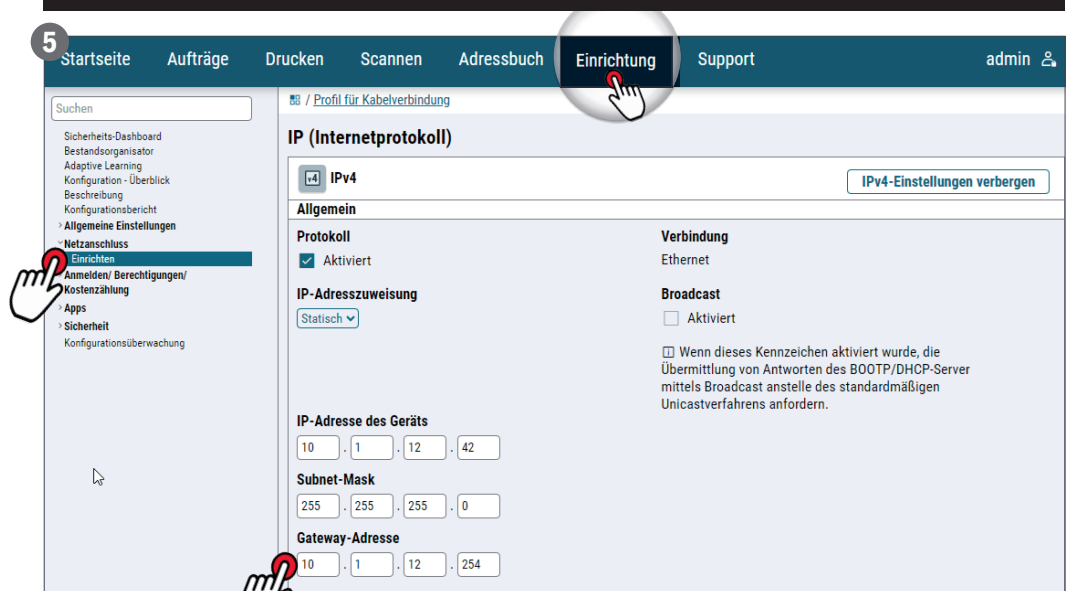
5

Startseite Aufträge Drucken Scannen Adressbuch Einrichtung Support admin

Suchen

Sicherheits-Dashboard
Bestandsorganisator
Adaptive Learning
Konfiguration - Überblick
Beschreibung
Konfigurationsbericht
Allgemeine Einstellungen
Netzanschluss
Einrichten
Anmelden/ Berechtigungen/ Kostenzählung
Apps
Sicherheit
Konfigurationsüberwachung

/ Profil für Kabelverbindung

IP (Internetprotokoll)

v4 IPv4

IPv4-Einstellungen verbergen

Allgemein

Protokoll
Aktiviert

Verbindung
Ethernet

IP-Adresszuweisung
Statisch

Broadcast
Aktiviert

Wenn dieses Kennzeichen aktiviert wurde, die Übermittlung von Antworten des BOOTP/DHCP-Server mittels Broadcast anstelle des standardmäßigen Unicastverfahrens anfordern.

IP-Adresse des Geräts
10 . 1 . 12 . 42

Subnet-Mask
255 . 255 . 255 . 0

Gateway-Adresse
10 . 1 . 12 . 254